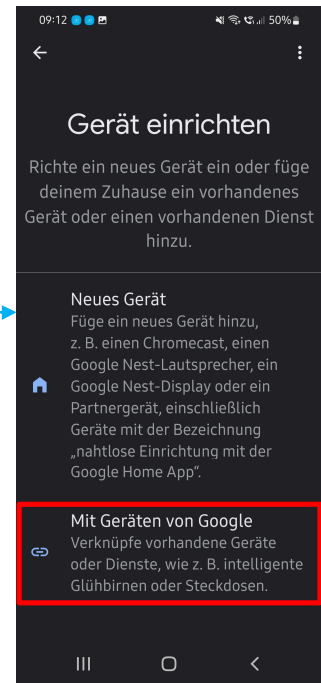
09:12 50%

Gerät einrichten

Richte ein neues Gerät ein oder füge deinem Zuhause ein vorhandenes Gerät oder einen vorhandenen Dienst hinzu.

Neues Gerät
Füge ein neues Gerät hinzu, z. B. einen Chromecast, einen Google Nest-Lautsprecher, ein Google Nest-Display oder ein Partnergerät, einschließlich Geräte mit der Bezeichnung „nahtlose Einrichtung mit der Google Home App“.

Mit Geräten von Google
Verknüpfe vorhandene Geräte oder Dienste, wie z. B. intelligente Glühbirnen oder Steckdosen.